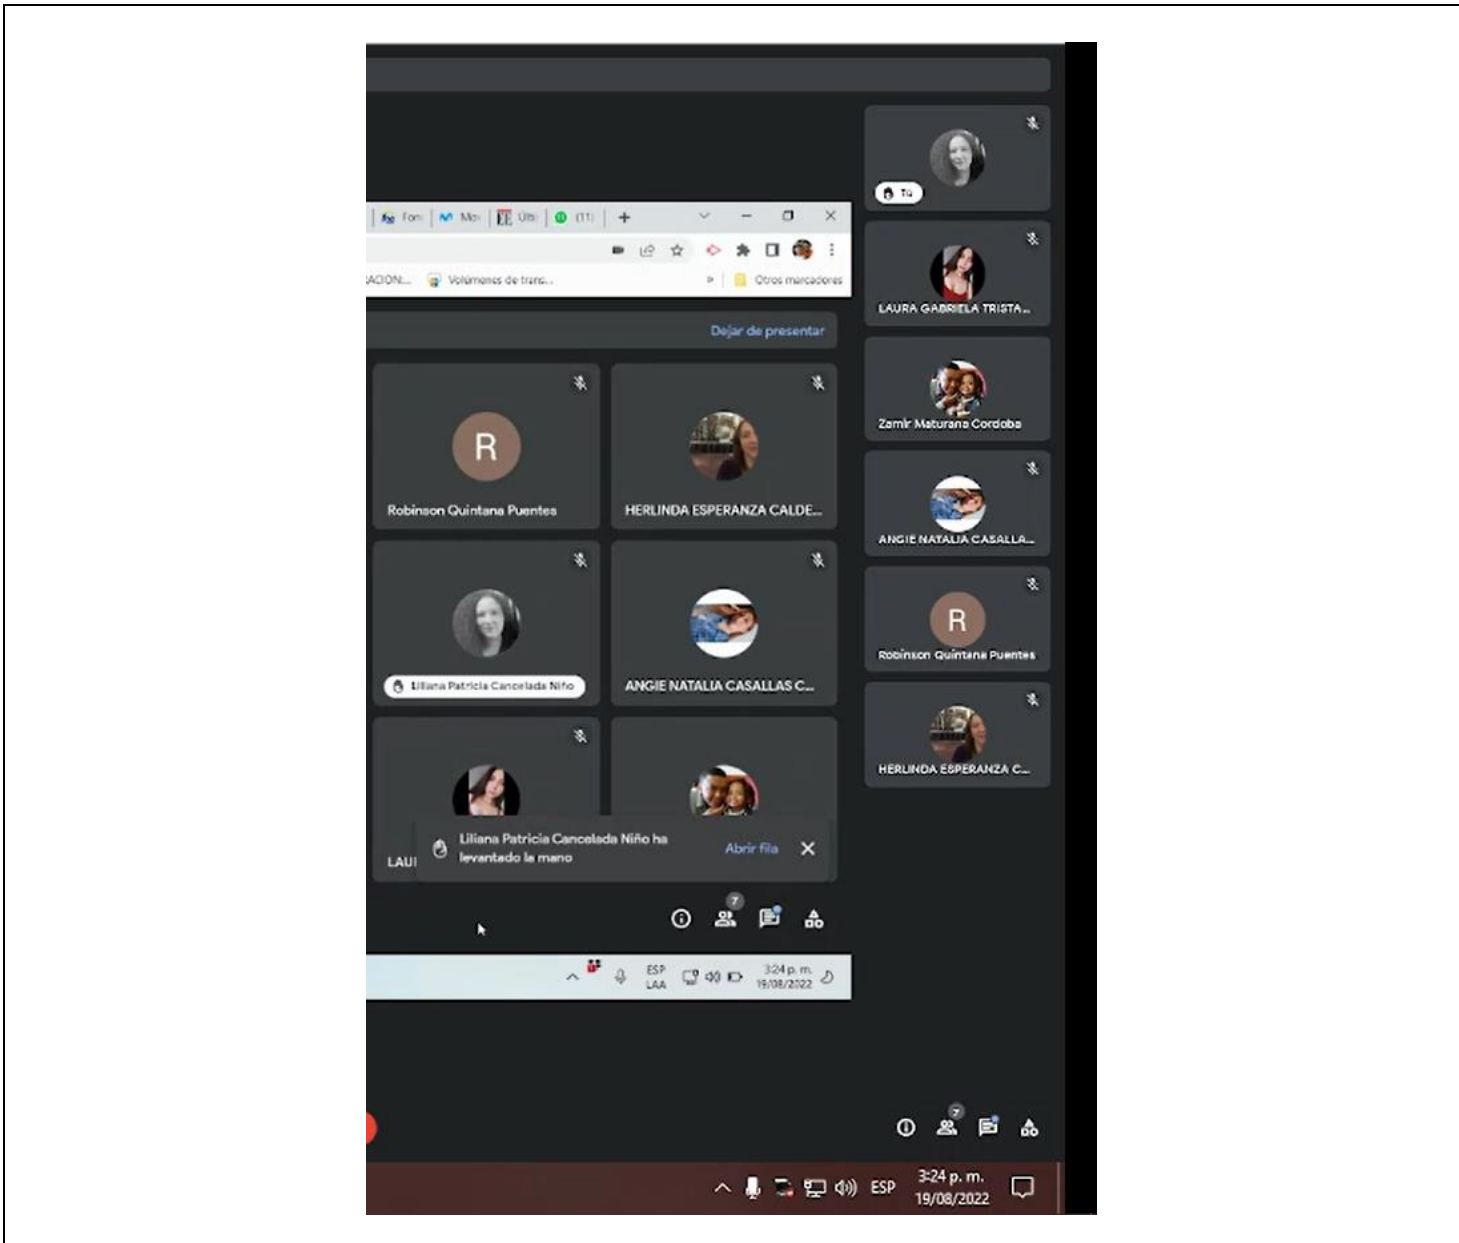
Tú

LAURA GABRIELA TRISTA...

Zamir Maturana Cordoba

ANGIE NATALIA CASALLA...

R
Robinson Quintana Puentes

HERLINDA ESPERANZA C...

Fon | Mo | Últ | (11) | +

ACION... Volúmenes de trans... Otros marcadores

Dejar de presentar

R
Robinson Quintana Puentes

HERLINDA ESPERANZA CALDE...

Liliana Patricia Cancelada Niño

ANGIE NATALIA CASALLAS C...

LAU

Liliana Patricia Cancelada Niño ha levantado la mano

Abrir fila

7

ESP LAA 3:24 p. m. 19/08/2022

7

ESP 3:24 p. m. 19/08/2022